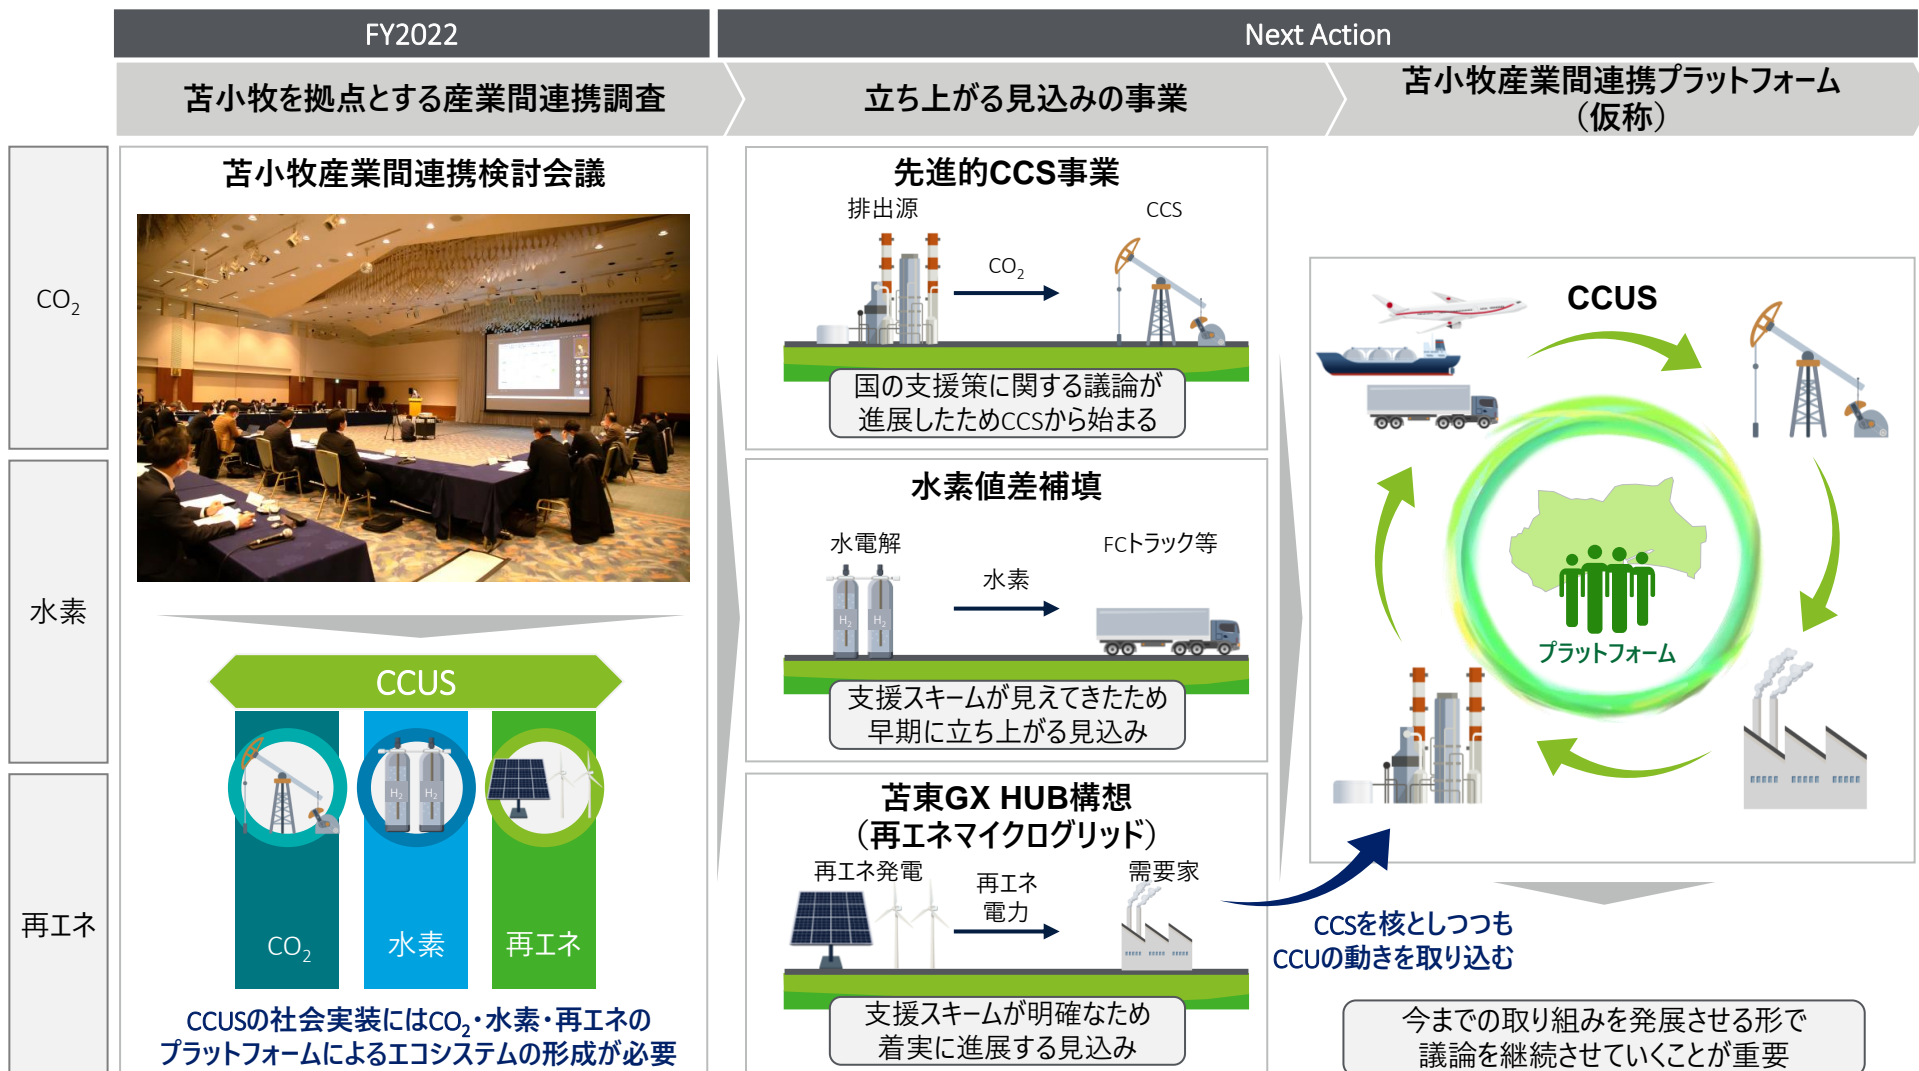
FY2022

Next Action

苫小牧を拠点とする産業間連携調査

立ち上がる見込みの事業

苫小牧産業間連携プラットフォーム（仮称）

$CO_2$

水素

再エネ

苫小牧産業間連携検討会議

CCUS

$CO_2$

水素

再エネ

CCUSの社会実装には$CO_2$・水素・再エネのプラットフォームによるエコシステムの形成が必要

先進的CCS事業

排出源

CCS

$CO_2$

国の支援策に関する議論が進展したためCCSから始まる

水素値差補填

水電解

FCトラック等

水素

支援スキームが見えてきたため早期に立ち上がる見込み

苫東GX HUB構想（再エネマイクログリッド）

再エネ発電

再エネ電力

需要家

支援スキームが明確なため着実に進展する見込み

CCUS

プラットフォーム

CCSを核としつつもCCUの動きを取り込む

今までの取り組みを発展させる形で議論を継続させていくことが重要